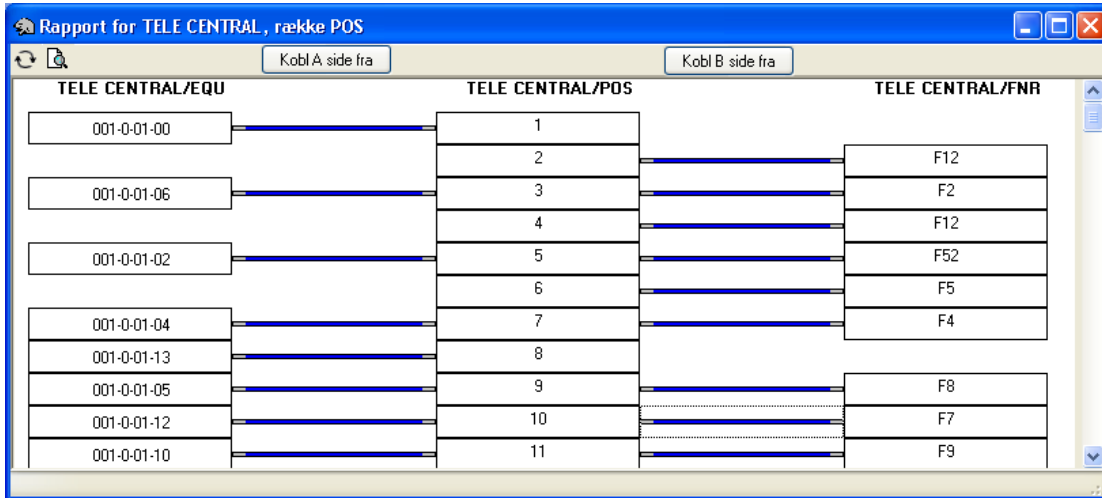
Rapport for TELE CENTRAL, række POS

Kobl A side fra

Kobl B side fra

| TELE CENTRAL/EQU | TELE CENTRAL/POS | TELE CENTRAL/FNR |
|---|---|---|
| 001-0-01-00 | 1 | |
| | 2 | F12 |
| 001-0-01-06 | 3 | F2 |
| | 4 | F12 |
| 001-0-01-02 | 5 | F52 |
| | 6 | F5 |
| 001-0-01-04 | 7 | F4 |
| 001-0-01-13 | 8 | |
| 001-0-01-05 | 9 | F8 |
| 001-0-01-12 | 10 | F7 |
| 001-0-01-10 | 11 | F9 |